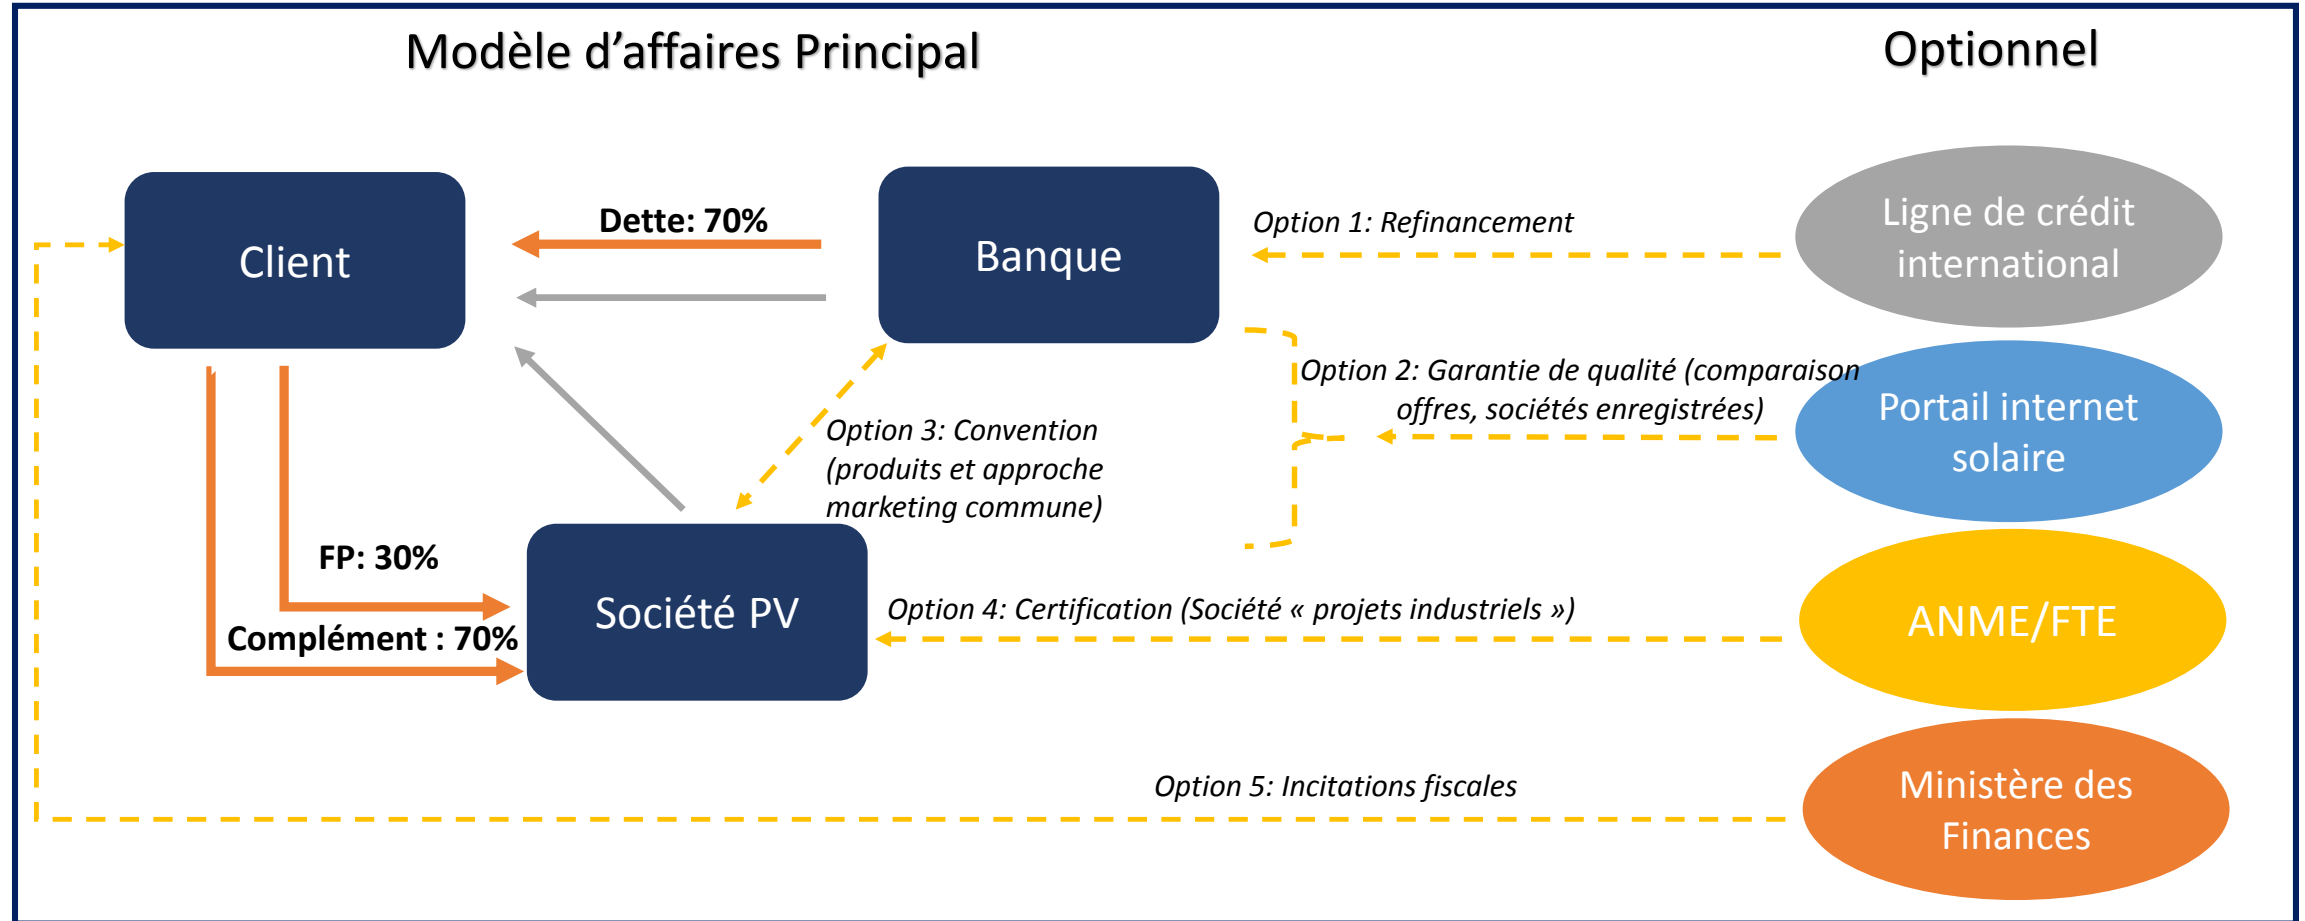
Modèle d’affaires Principal

Optionnel

Client

Dette: 70%

Banque

Option 1: Refinancement

Ligne de crédit international

Option 2: Garantie de qualité (comparaison offres, sociétés enregistrées)

Portail internet solaire

Option 3: Convention (produits et approche marketing commune)

FP: 30%

Complément : 70%

Société PV

Option 4: Certification (Société « projets industriels »)

ANME/FTE

Option 5: Incitations fiscales

Ministère des Finances